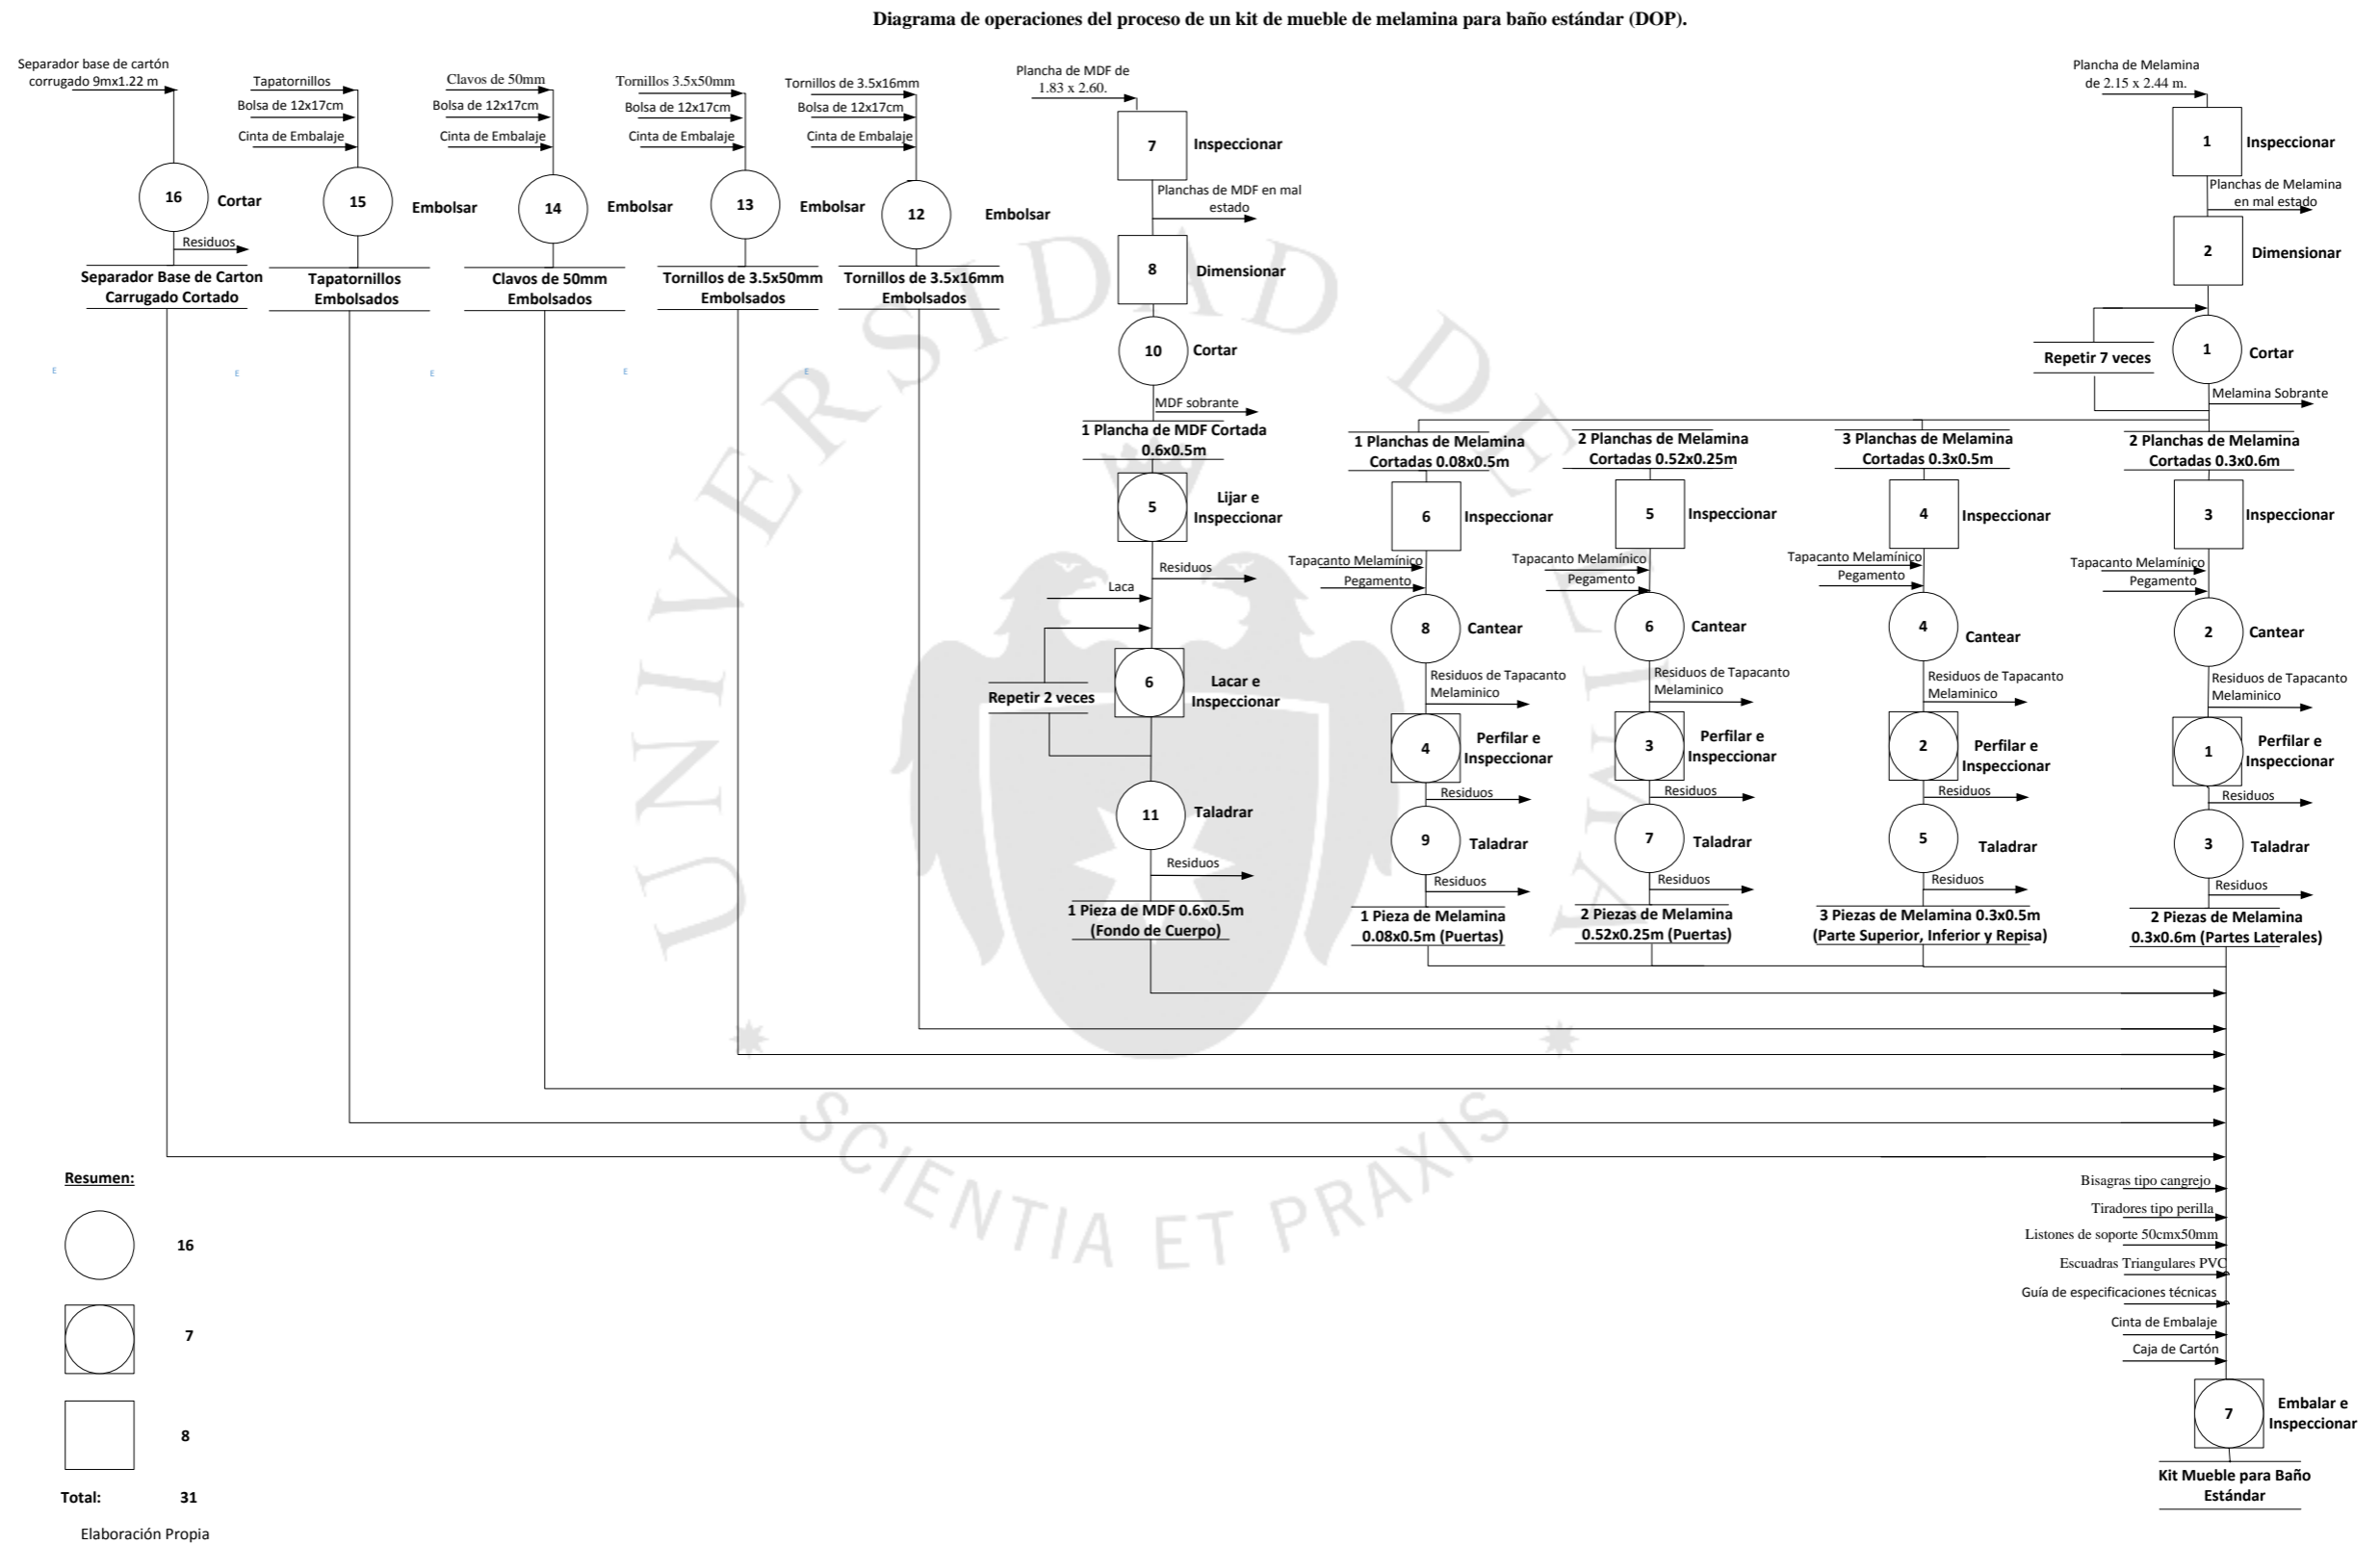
Diagrama de operaciones del proceso de un kit de mueble de melamina para baño estándar (DOP).

Separador base de cartón corrugado 9mx1.22 m
16 Cortar
Residuos
Separador Base de Carton Carrugado Cortado

Tapatornillos
Bolsa de 12x17cm
Cinta de Embalaje
15 Embolsar
Tapatornillos Embolsados

Clavos de 50mm
Bolsa de 12x17cm
Cinta de Embalaje
14 Embolsar
Clavos de 50mm Embolsados

Tornillos 3.5x50mm
Bolsa de 12x17cm
Cinta de Embalaje
13 Embolsar
Tornillos de 3.5x50mm Embolsados

Tornillos de 3.5x16mm
Bolsa de 12x17cm
Cinta de Embalaje
12 Embolsar
Tornillos de 3.5x16mm Embolsados

Plancha de MDF de 1.83 x 2.60.
7 Inspeccionar
Planchas de MDF en mal estado
8 Dimensionar
10 Cortar
MDF sobrante
1 Plancha de MDF Cortada 0.6x0.5m
5 Lijar e Inspeccionar
Residuos
Laca
6 Lacar e Inspeccionar
Repetir 2 veces
11 Taladrar
Residuos
1 Pieza de MDF 0.6x0.5m (Fondo de Cuerpo)

Plancha de Melamina de 2.15 x 2.44 m.
1 Inspeccionar
Planchas de Melamina en mal estado
2 Dimensionar
Repetir 7 veces
1 Cortar
Melamina Sobrante

1 Planchas de Melamina Cortadas 0.08x0.5m
6 Inspeccionar
Tapacanto Melamínico
Pegamento
8 Cantear
Residuos de Tapacanto Melaminico
4 Perfilar e Inspeccionar
Residuos
9 Taladrar
Residuos
1 Pieza de Melamina 0.08x0.5m (Puertas)

2 Planchas de Melamina Cortadas 0.52x0.25m
5 Inspeccionar
Tapacanto Melamínico
Pegamento
6 Cantear
Residuos de Tapacanto Melaminico
3 Perfilar e Inspeccionar
Residuos
7 Taladrar
Residuos
2 Piezas de Melamina 0.52x0.25m (Puertas)

3 Planchas de Melamina Cortadas 0.3x0.5m
4 Inspeccionar
Tapacanto Melamínico
Pegamento
4 Cantear
Residuos de Tapacanto Melaminico
2 Perfilar e Inspeccionar
Residuos
5 Taladrar
Residuos
3 Piezas de Melamina 0.3x0.5m (Parte Superior, Inferior y Repisa)

2 Planchas de Melamina Cortadas 0.3x0.6m
3 Inspeccionar
Tapacanto Melamínico
Pegamento
2 Cantear
Residuos de Tapacanto Melaminico
1 Perfilar e Inspeccionar
Residuos
3 Taladrar
Residuos
2 Piezas de Melamina 0.3x0.6m (Partes Laterales)

Bisagras tipo cangrejo
Tiradores tipo perilla
Listones de soporte 50cmx50mm
Escuadras Triangulares PVC
Guía de especificaciones técnicas
Cinta de Embalaje
Caja de Cartón
7 Embalar e Inspeccionar
Kit Mueble para Baño Estándar

Resumen:
16
7
8
Total: 31
Elaboración Propia

UNIVERSIDAD DE LIMA
SCIENTIA ET PRAXIS